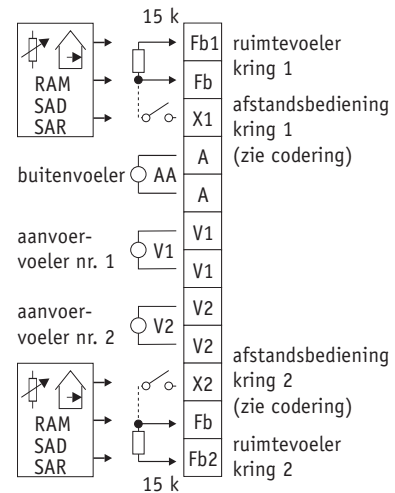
15 k

RAM
SAD
SAR

Fb1 ruimtevoeler kring 1

Fb

X1 afstandsbediening kring 1 (zie codering)

A

buitenvoeler AA

A

aanvoervoeler nr. 1 V1

V1

aanvoervoeler nr. 2 V2

V2 afstandsbediening kring 2 (zie codering)

X2

RAM
SAD
SAR

Fb

Fb2 ruimtevoeler kring 2

15 k